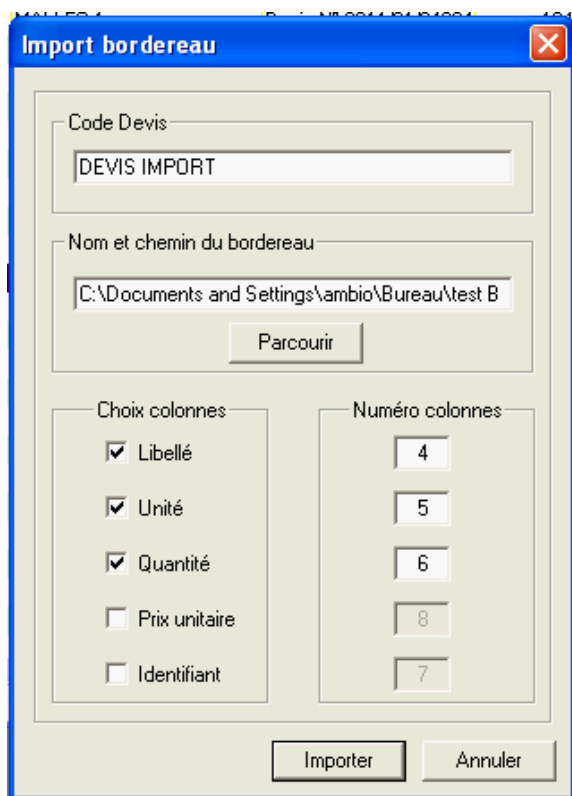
Import bordereau

Code Devis

DEVIS IMPORT

Nom et chemin du bordereau

C:\Documents and Settings\ambio\Bureau\test B

Parcourir

Choix colonnes

Libellé

Unité

Quantité

Prix unitaire

Identifiant

Numéro colonnes

4

5

6

8

7

Importer

Annuler